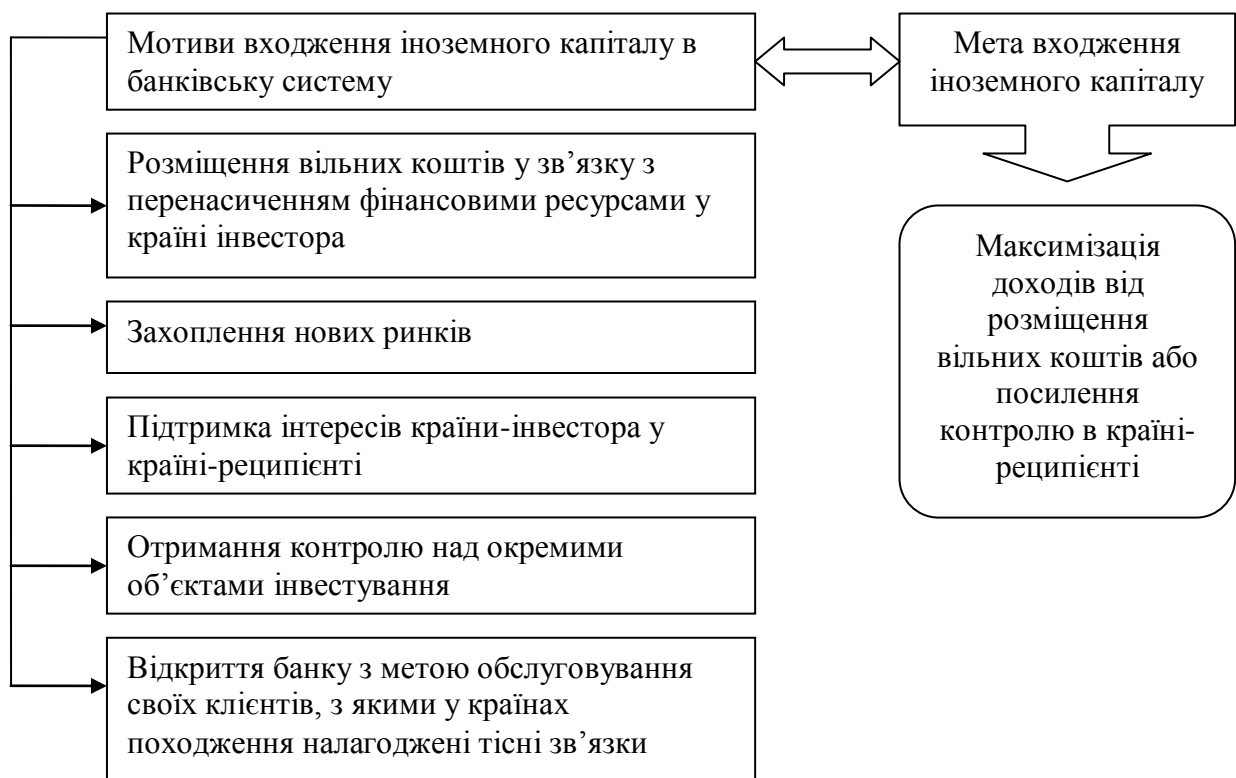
Мотиви входження іноземного капіталу в банківську систему

Мета входження іноземного капіталу

Розміщення вільних коштів у зв’язку з перенасиченням фінансовими ресурсами у країні інвестора

Максимізація доходів від розміщення вільних коштів або посилення контролю в країні-реципієнті

Захоплення нових ринків

Підтримка інтересів країни-інвестора у країні-реципієнті

Отримання контролю над окремими об’єктами інвестування

Відкриття банку з метою обслуговування своїх клієнтів, з якими у країнах походження налагоджені тісні зв’язки